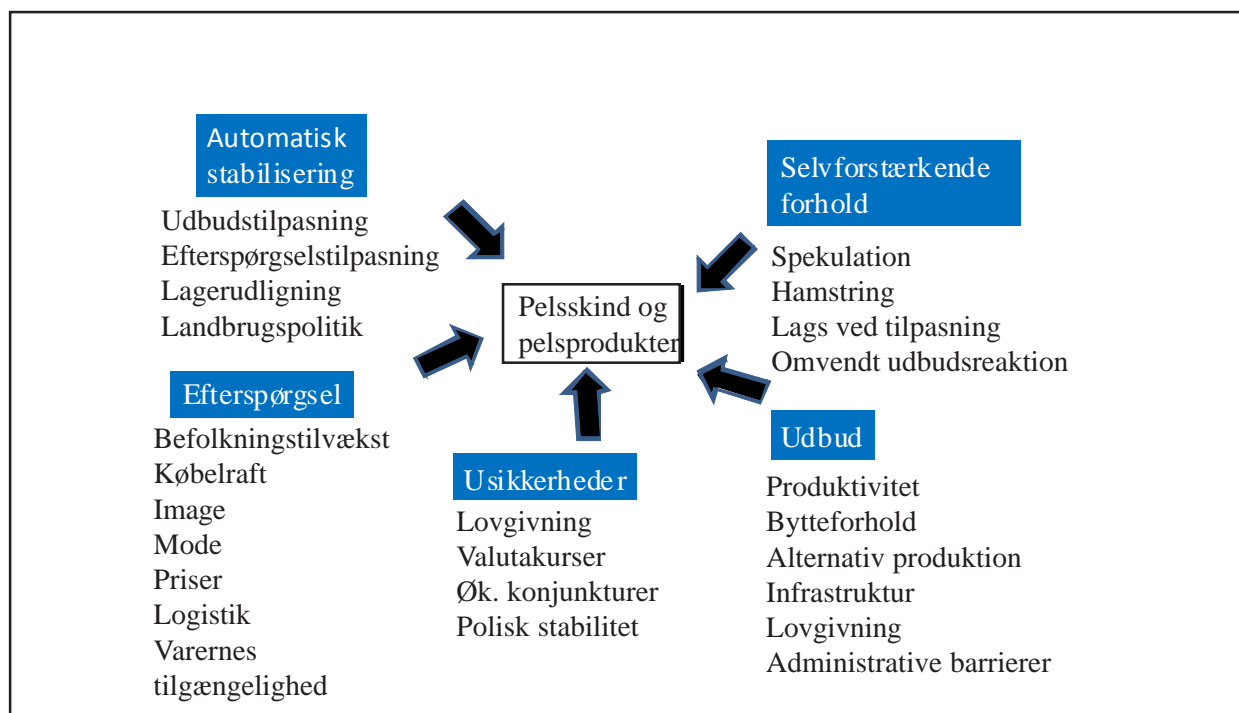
Automatisk stabilisering

Udbudstilpasning
Efterspørgselstilpasning
Lagerudligning
Landbrugspolitik

Selvforstærkende forhold

Spekulation
Hamstring
Lags ved tilpasning
Omvendt udbudsreaktion

Pelsskind og pelsprodukter

Efterspørgsel

Befolkningstilvækst
Købelraft
Image
Mode
Priser
Logistik
Varernes tilgængelighed

Usikkerheder

Lovgivning
Valutakurser
Øk. konjunkturer
Polisk stabilitet

Udbud

Produktivitet
Bytteforhold
Alternativ produktion
Infrastruktur
Lovgivning
Administrative barrierer